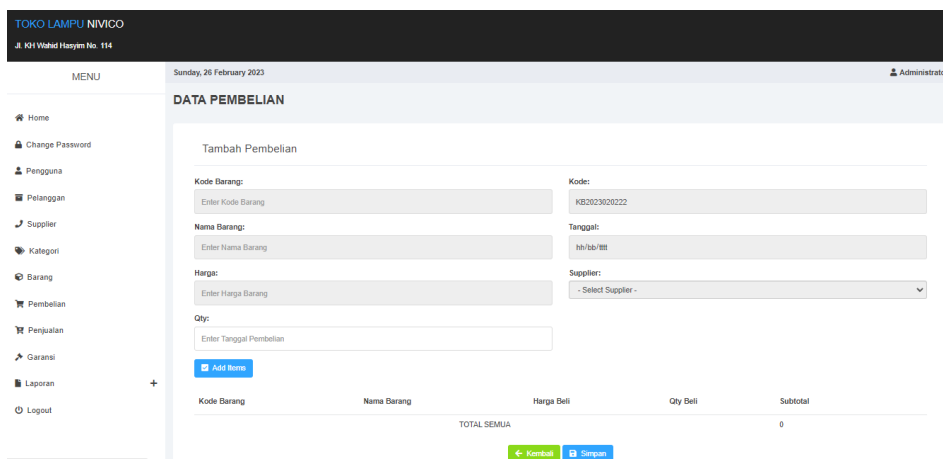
TOKO LAMPU NIVICO
Jl. KH Wahid Hasyim No. 114

MENU

Sunday, 26 February 2023

Administrato

DATA PEMBELIAN

Home
Change Password
Pengguna
Pelanggan
Supplier
Kategori
Barang
Pembelian
Penjualan
Garansi
Laporan +
Logout

Tambah Pembelian

Kode Barang:
Enter Kode Barang

Kode:
KB2023020222

Nama Barang:
Enter Nama Barang

Tanggal:
hh/bb/tttt

Harga:
Enter Harga Barang

Supplier:
- Select Supplier -

Qty:
Enter Tanggal Pembelian

Add Items

| Kode Barang | Nama Barang | Harga Beli | Qty Beli | Subtotal |
|---|---|---|---|---|
| | TOTAL SEMUA | | | 0 |

Kembali Simpan